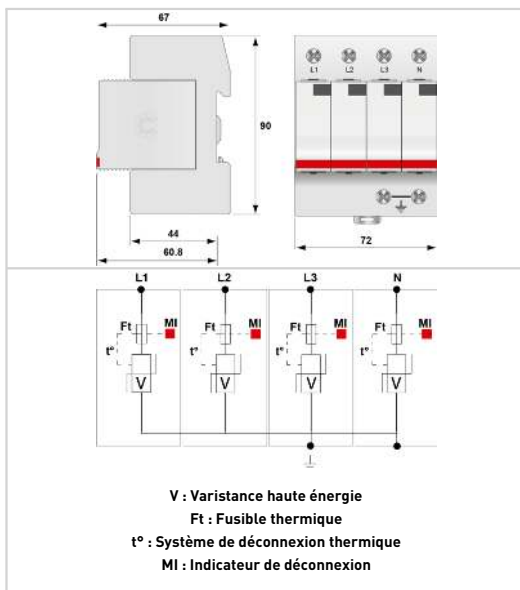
67

90

44

60.8

L1 L2 L3 N

72

L1 L2 L3 N

Ft MI
t°
V

Ft MI
t°
V

Ft MI
t°
V

Ft MI
t°
V

V : Varistance haute énergie
Ft : Fusible thermique
t° : Système de déconnexion thermique
MI : Indicateur de déconnexion